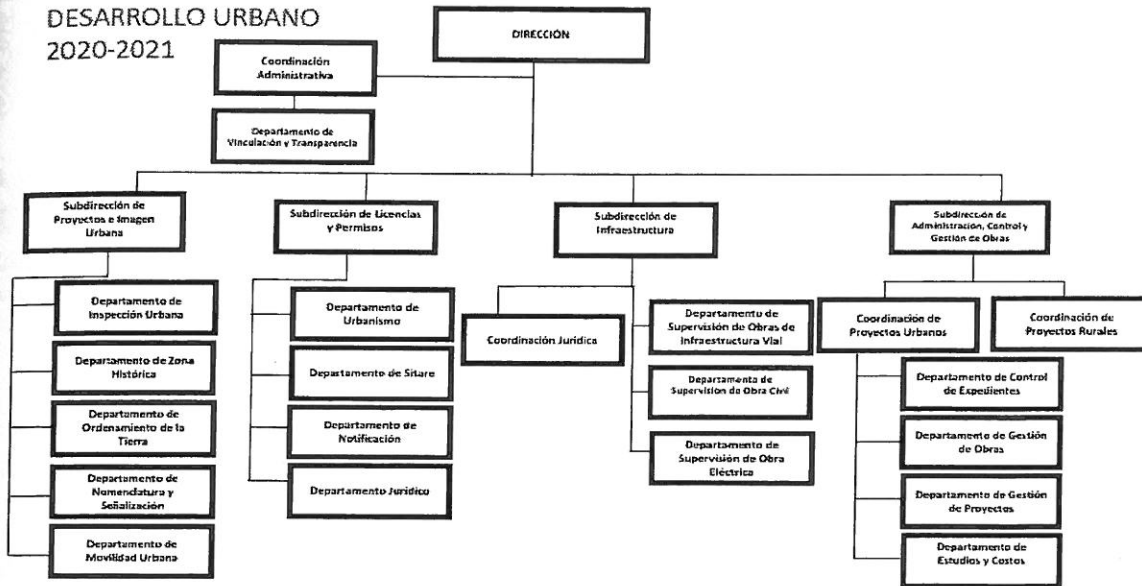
DESARROLLO URBANO
2020-2021

DIRECCIÓN

Coordinación Administrativa

Departamento de Vinculación y Transparencia

Subdirección de Proyectos e Imagen Urbana

Departamento de Inspección Urbana

Departamento de Zona Histórica

Departamento de Ordenamiento de la Tierra

Departamento de Nomenclatura y Señalización

Departamento de Movilidad Urbana

Subdirección de Licencias y Permisos

Departamento de Urbanismo

Departamento de Sitare

Departamento de Notificación

Departamento Jurídico

Subdirección de Infraestructura

Coordinación Jurídica

Departamento de Supervisión de Obras de Infraestructura Vial

Departamento de Supervisión de Obra Civil

Departamento de Supervisión de Obra Eléctrica

Subdirección de Administración, Control y Gestión de Obras

Coordinación de Proyectos Urbanos

Coordinación de Proyectos Rurales

Departamento de Control de Expedientes

Departamento de Gestión de Obras

Departamento de Gestión de Proyectos

Departamento de Estudios y Costos